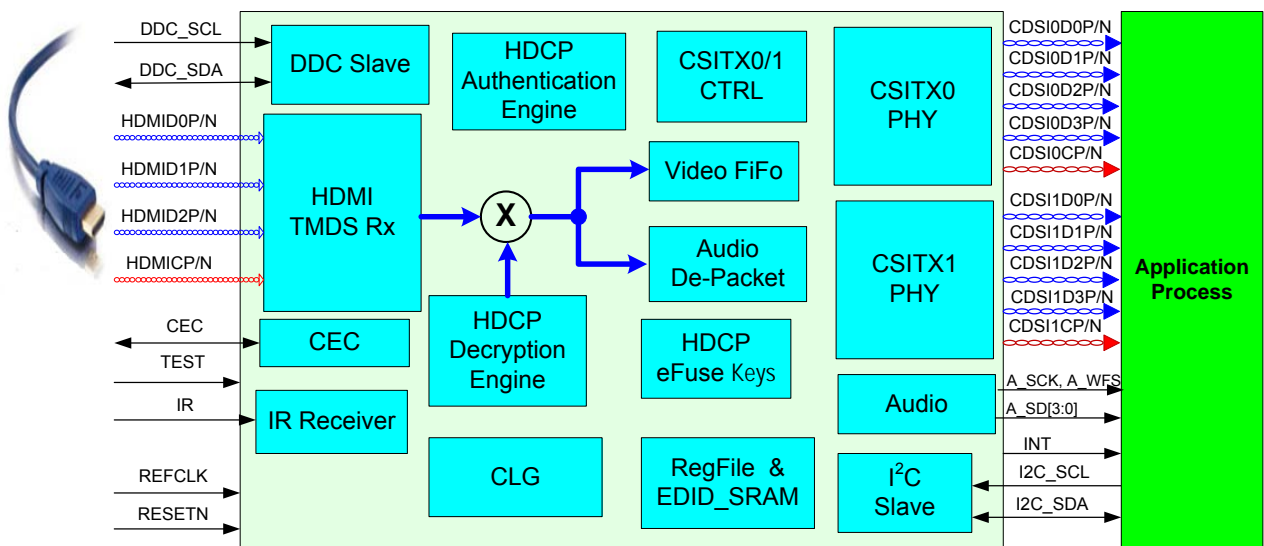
DDC_SCL
DDC_SDA
HDMID0P/N
HDMID1P/N
HDMID2P/N
HDMICP/N
CEC
TEST
IR
REFCLK
RESETN
DDC Slave
HDCP Authentication Engine
CSITX0/1 CTRL
CSITX0 PHY
HDMI TMDS Rx
X
Video FiFo
Audio De-Packet
CSITX1 PHY
CEC
HDCP Decryption Engine
HDCP eFuse Keys
IR Receiver
CLG
RegFile & EDID_SRAM
Audio
$I^2C$ Slave
CDSI0D0P/N
CDSI0D1P/N
CDSI0D2P/N
CDSI0D3P/N
CDSI0CP/N
CDSI1D0P/N
CDSI1D1P/N
CDSI1D2P/N
CDSI1D3P/N
CDSI1CP/N
A_SCK, A_WFS
A_SD[3:0]
INT
I2C_SCL
I2C_SDA
Application Process